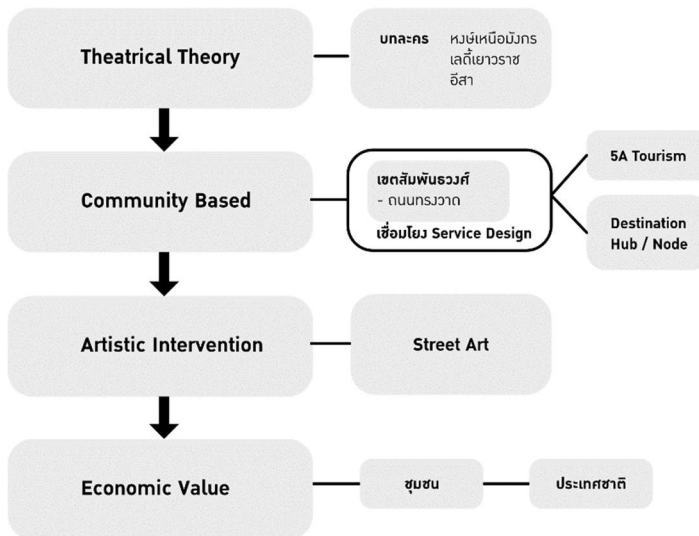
Theatrical Theory

บทละคร หงษ์เหนือมังกร
เลดี้เยาวราช
อีสา

Community Based

เขตสัมพันธวงศ์
- ถนนทรงวาด
เชื่อมโยง Service Design

5A Tourism

Destination Hub / Node

Artistic Intervention

Street Art

Economic Value

ชุมชน

ประเทศชาติ